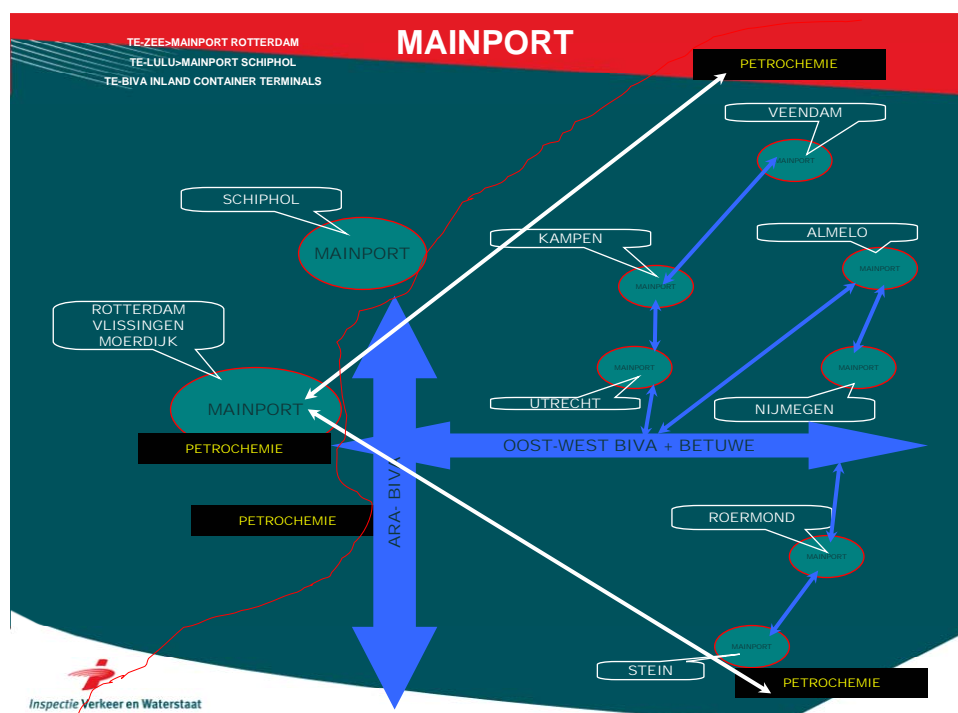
TE-ZEE>MAINPORT ROTTERDAM
TE-LULU>MAINPORT SCHIPHOL
TE-BIVA INLAND CONTAINER TERMINALS

MAINPORT

PETROCHEMIE

VEENDAM

MAINPORT

SCHIPHOL

MAINPORT

KAMPEN

MAINPORT

ALMELO

MAINPORT

ROTTERDAM
VLISSINGEN
MOERDIJK

MAINPORT

MAINPORT

UTRECHT

NIJMEGEN

MAINPORT

PETROCHEMIE

OOST-WEST BIVA + BETUWE

ARA- BIVA

PETROCHEMIE

ROERMOND

MAINPORT

MAINPORT

STEIN

PETROCHEMIE

Inspectie Verkeer en Waterstaat